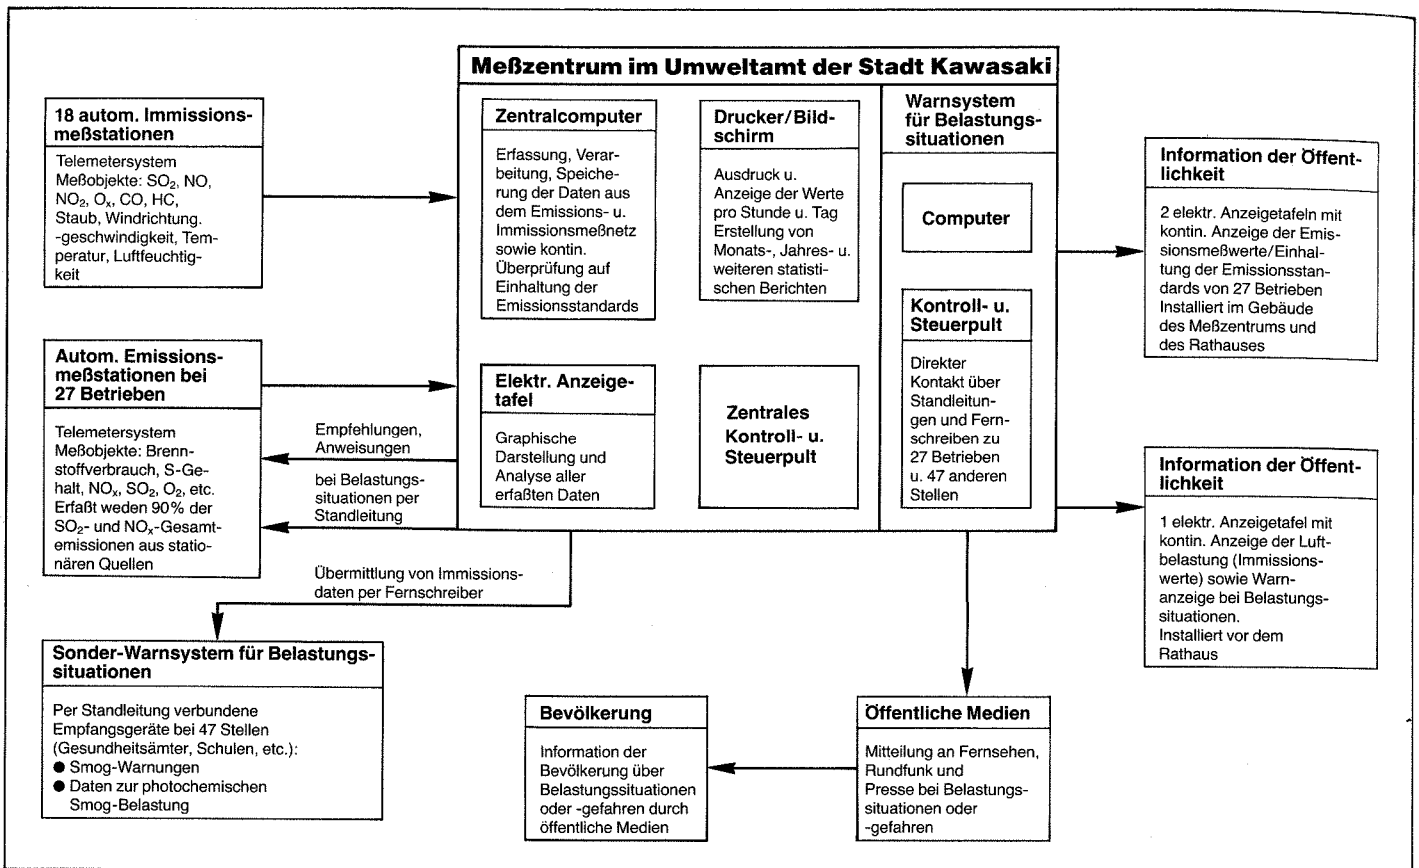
Meßzentrum im Umweltamt der Stadt Kawasaki

18 autom. Immissionsmeßstationen

Telemetersystem Meßobjekte: $SO_2$, NO, $NO_2$, $O_x$, CO, HC, Staub, Windrichtung. -geschwindigkeit, Temperatur, Luftfeuchtigkeit

Zentralcomputer

Erfassung, Verarbeitung, Speicherung der Daten aus dem Emissions- u. Immissionsmeßnetz sowie kontin. Überprüfung auf Einhaltung der Emissionsstandards

Drucker/Bildschirm

Ausdruck u. Anzeige der Werte pro Stunde u. Tag Erstellung von Monats-, Jahres- u. weiteren statistischen Berichten

Warnsystem für Belastungssituationen

Computer

Kontroll- u. Steuerpult

Direkter Kontakt über Standleitungen und Fernschreiben zu 27 Betrieben u. 47 anderen Stellen

Information der Öffentlichkeit

2 elektr. Anzeigetafeln mit kontin. Anzeige der Emissionsmeßwerte/Einhaltung der Emissionsstandards von 27 Betrieben Installiert im Gebäude des Meßzentrums und des Rathauses

Autom. Emissionsmeßstationen bei 27 Betrieben

Telemetersystem Meßobjekte: Brennstoffverbrauch, S-Gehalt, $NO_x$, $SO_2$, $O_2$, etc. Erfaßt weden 90% der $SO_2$- und $NO_x$-Gesamtemissionen aus stationären Quellen

Empfehlungen, Anweisungen

bei Belastungssituationen per Standleitung

Elektr. Anzeigetafel

Graphische Darstellung und Analyse aller erfaßten Daten

Zentrales Kontroll- u. Steuerpult

Information der Öffentlichkeit

1 elektr. Anzeigetafel mit kontin. Anzeige der Luftbelastung (Immissionswerte) sowie Warnanzeige bei Belastungssituationen. Installiert vor dem Rathaus

Übermittlung von Immissionsdaten per Fernschreiber

Sonder-Warnsystem für Belastungssituationen

Per Standleitung verbundene Empfangsgeräte bei 47 Stellen (Gesundheitsämter, Schulen, etc.):
● Smog-Warnungen
● Daten zur photochemischen Smog-Belastung

Bevölkerung

Information der Bevölkerung über Belastungssituationen oder -gefahren durch öffentliche Medien

Öffentliche Medien

Mitteilung an Fernsehen, Rundfunk und Presse bei Belastungssituationen oder -gefahren